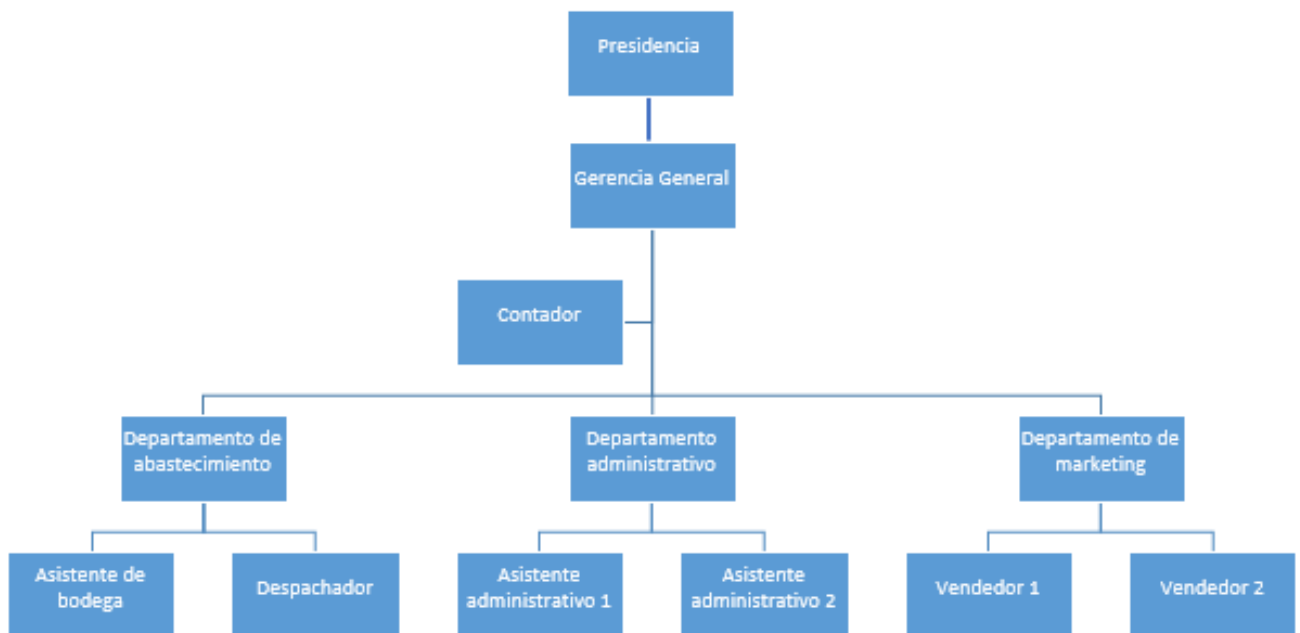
Presidencia

Gerencia General

Contador

Departamento de abastecimiento

Departamento administrativo

Departamento de marketing

Asistente de bodega

Despachador

Asistente administrativo 1

Asistente administrativo 2

Vendedor 1

Vendedor 2